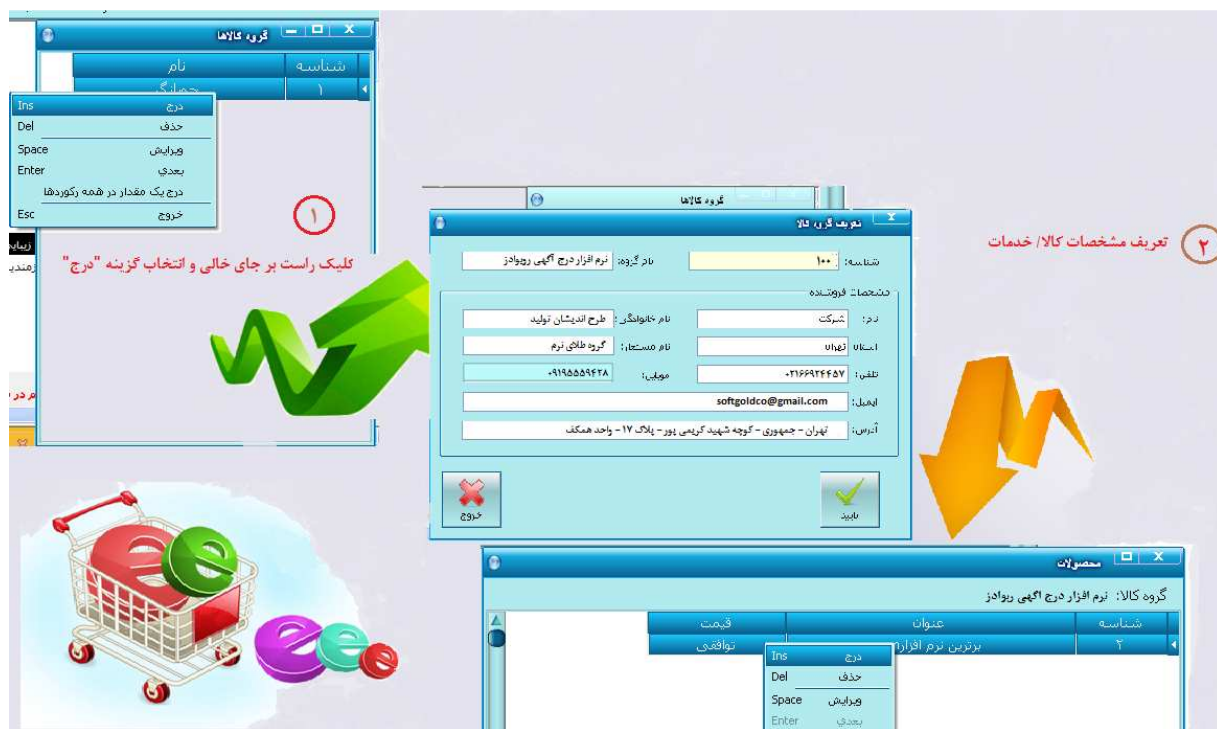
گروه کالاها

| شناسه | نام |
|---|---|
| ۱ | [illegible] |

Ins درج
Del حذف
Space ویرایش
Enter بعدی
درج یک مقدار در همه رکوردها
Esc خروج

۱

کلیک راست بر جای خالی و انتخاب گزینه "درج"

گروه کالاها

تعریف گروه کالا

شناسه: ۱۰۰
نام گروه: نرم افزار درج آگهی ریوادز

مشخصات فروشنده

نام: شرکت
نام خانوادگی: طرح اندیشان تولید
استان: تهران
نام مستعار: گروه طلای نرم
تلفن: ۰۲۱۶۶۹۳۴۴۵۷
موبایل: ۰۹۱۹۵۵۵۹۴۲۸
ایمیل: softgoldco@gmail.com
آدرس: تهران - جمهوری - کوچه شهید کریمی پور - پلاک ۱۷ - واحد همکف

خروج
تایید

۲ تعریف مشخصات کالا/ خدمات

محصولات

گروه کالا: نرم افزار درج آگهی ریوادز

| شناسه | عنوان | قیمت |
|---|---|---|
| ۲ | برترین نرم افزار | توافقی |

Ins درج
Del حذف
Space ویرایش
Enter بعدی